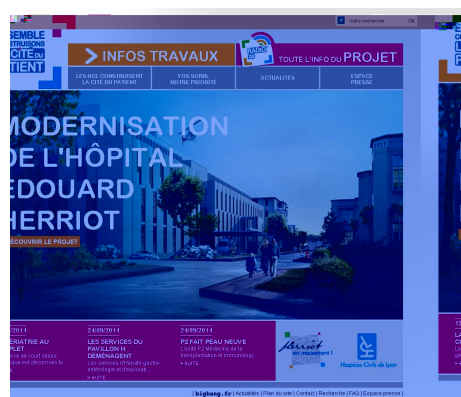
SEMBLE
STRUISONS
CITÉ DU
TIENT

Votre recherche OK

INFOS TRAVAUX

TOUTE L'INFO DU PROJET

LES HCL CONSTRUISENT LA CITÉ DU PATIENT

VOS SOINS, NOTRE PRIORITÉ

ACTUALITÉS

ESPACE PRESSE

MODERNISATION
DE L'HÔPITAL
EDOUARD
HERRIOT

DÉCOUVRIR LE PROJET

/2014
ÉRIATRIE AU
PLET
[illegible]
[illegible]

24/09/2014
LES SERVICES DU PAVILLON H DÉMÉNAGENT
Les services d'hépato gastro-entérologie et d'hépatol...
> suite

24/09/2014
P2 FAIT PEAU NEUVE
L'unité P2 (Médecine de la transplantation et immunologie)
> suite

Herriot en mouvement !

Hospices Civils de Lyon

| bigbang.fr | Actualités | Plan du site | Contact | Recherche | FAQ | Espace presse |